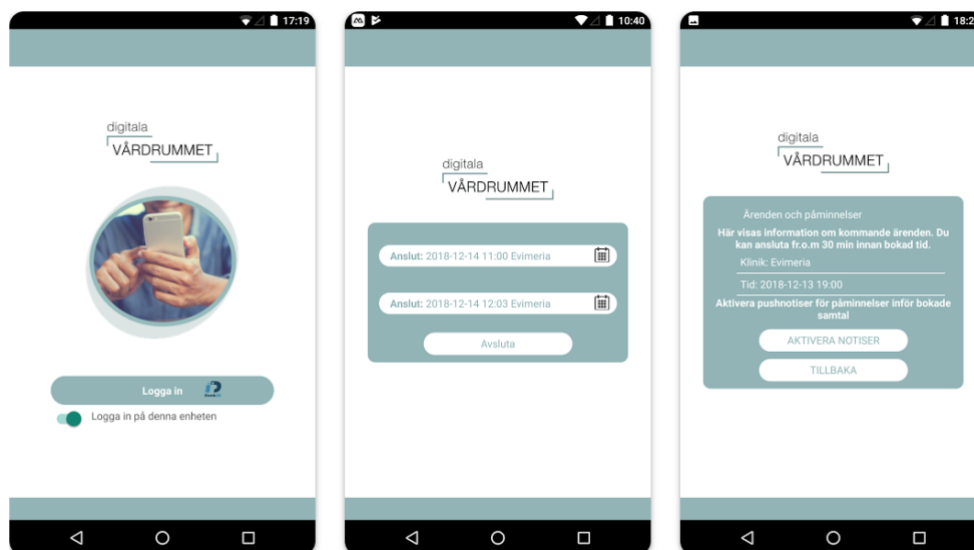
17:19

digitala
VÅRDRUMMET

Logga in

Logga in på denna enheten

10:40

digitala
VÅRDRUMMET

Anslut: 2018-12-14 11:00 Evimeria

Anslut: 2018-12-14 12:03 Evimeria

Avsluta

18:2

digitala
VÅRDRUMMET

Ärenden och påminnelser

Här visas information om kommande ärenden. Du kan ansluta fr.o.m 30 min innan bokad tid.

Klinik: Evimeria

Tid: 2018-12-13 19:00

Aktivera pushnotiser för påminnelser inför bokade samtal

AKTIVERA NOTISER

TILLBAKA